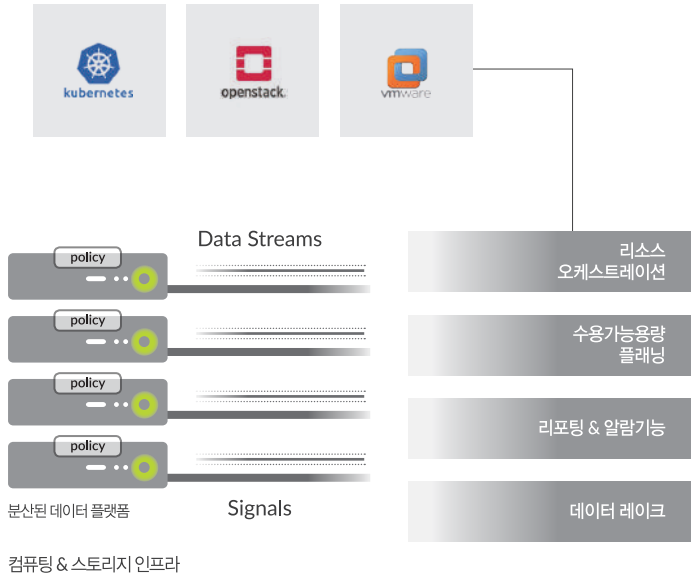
kubernetes

openstack.

vmware

Data Streams

policy

policy

policy

policy

Signals

분산된 데이터 플랫폼

컴퓨팅 & 스토리지 인프라

리소스
오케스트레이션

수용가능용량
플래닝

리포팅 & 알람기능

데이터 레이크